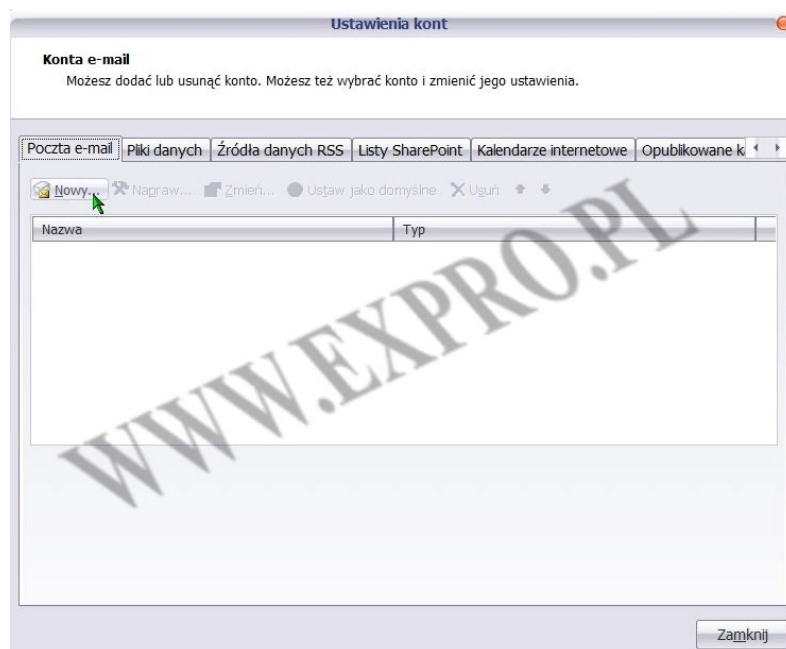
Ustawienia kont

Konta e-mail
Możesz dodać lub usunąć konto. Możesz też wybrać konto i zmienić jego ustawienia.

Poczta e-mail | Pliki danych | Źródła danych RSS | Listy SharePoint | Kalendarze internetowe | Opublikowane k

Nowy... Napraw... Zmień... Ustaw jako domyślne Usuń

| Nazwa | Typ |
|---|---|

WWW.EXPRO.PL

Zamknij